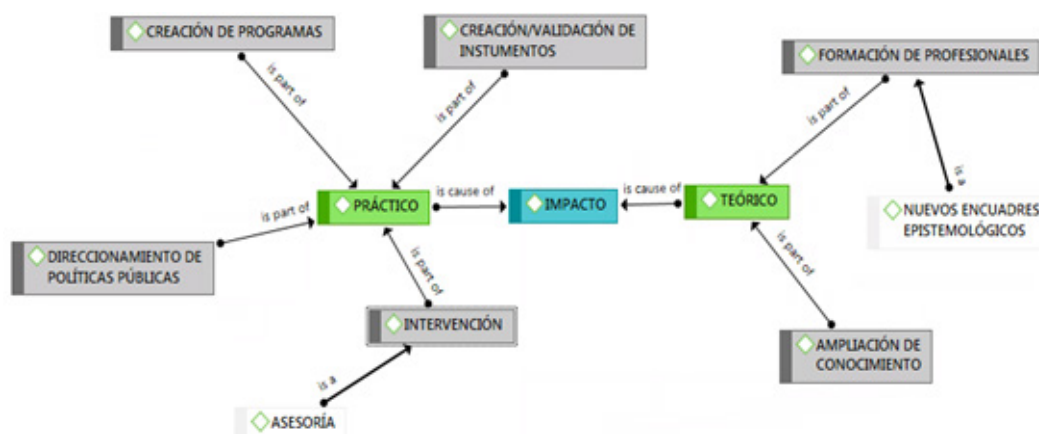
CREACIÓN DE PROGRAMAS

CREACIÓN/VALIDACIÓN DE INSTUMENTOS

FORMACIÓN DE PROFESIONALES

is part of

is part of

is part of

is a

is part of

PRÁCTICO

is cause of

IMPACTO

is cause of

TEÓRICO

NUEVOS ENCUADRES EPISTEMOLÓGICOS

DIRECCIONAMIENTO DE POLÍTICAS PÚBLICAS

is part of

is part of

INTERVENCIÓN

AMPLIACIÓN DE CONOCIMIENTO

is a

ASESORÍA